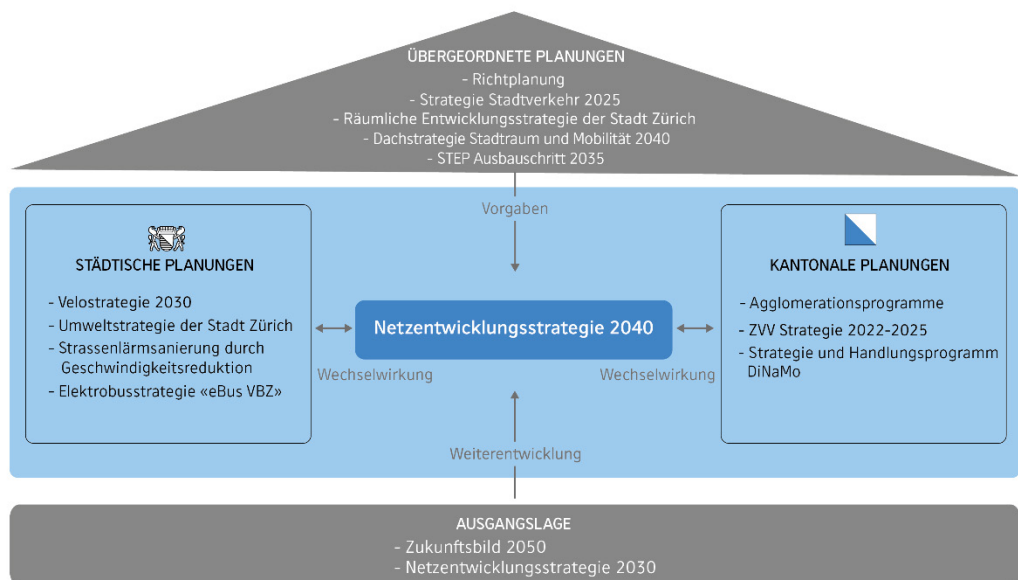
ÜBERGEORDNETE PLANUNGEN
- Richtplanung
- Strategie Stadtverkehr 2025
- Räumliche Entwicklungsstrategie der Stadt Zürich
- Dachstrategie Stadtraum und Mobilität 2040
- STEP Ausbauschritt 2035

Vorgaben

STÄDTISCHE PLANUNGEN
- Velostrategie 2030
- Umweltstrategie der Stadt Zürich
- Strassenlärmsanierung durch Geschwindigkeitsreduktion
- Elektrobusstrategie «eBus VBZ»

Wechselwirkung

Netzentwicklungsstrategie 2040

Wechselwirkung

KANTONALE PLANUNGEN
- Agglomerationsprogramme
- ZVV Strategie 2022-2025
- Strategie und Handlungsprogramm DiNaMo

Weiterentwicklung

AUSGANGSLAGE
- Zukunftsbild 2050
- Netzentwicklungsstrategie 2030